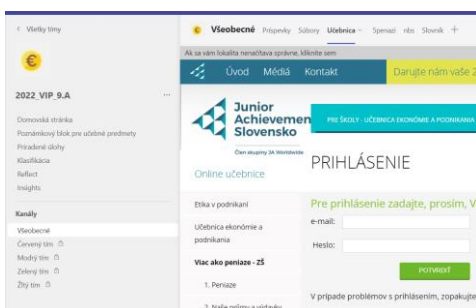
< Všetky tímy

€

2022_VIP_9.A ...

Domovská stránka
Poznámkový blok pre učebné predmety
Priradené úlohy
Klasifikácia
Reflect
Insights

Kanály
Všeobecné
Červený tím
Modrý tím
Zelený tím
Žltý tím

€ Všeobecné Príspevky Súbory Učebnica Spenazi nbs Slovník +

Ak sa vám lokalita nenačítava správne, kliknite sem.

Úvod Médiá Kontakt Darujte nám vaše 2

Junior Achievement Slovensko
Člen skupiny JA Worldwide

PRE ŠKOLY - UČEBNICA EKONÓMIE A PODNIKANIA

Online učebnice

PRIHLÁSENIE

Etika v podnikaní
Učebnica ekonómie a podnikania
Viac ako peniaze - ZŠ
1. Peniaze
2. Naše príjmy a výdavky

Pre prihlásenie zadajte, prosím, V
e-mail:
Heslo:
POTVRDIŤ

V prípade problémov s prihlásením, zopakuj